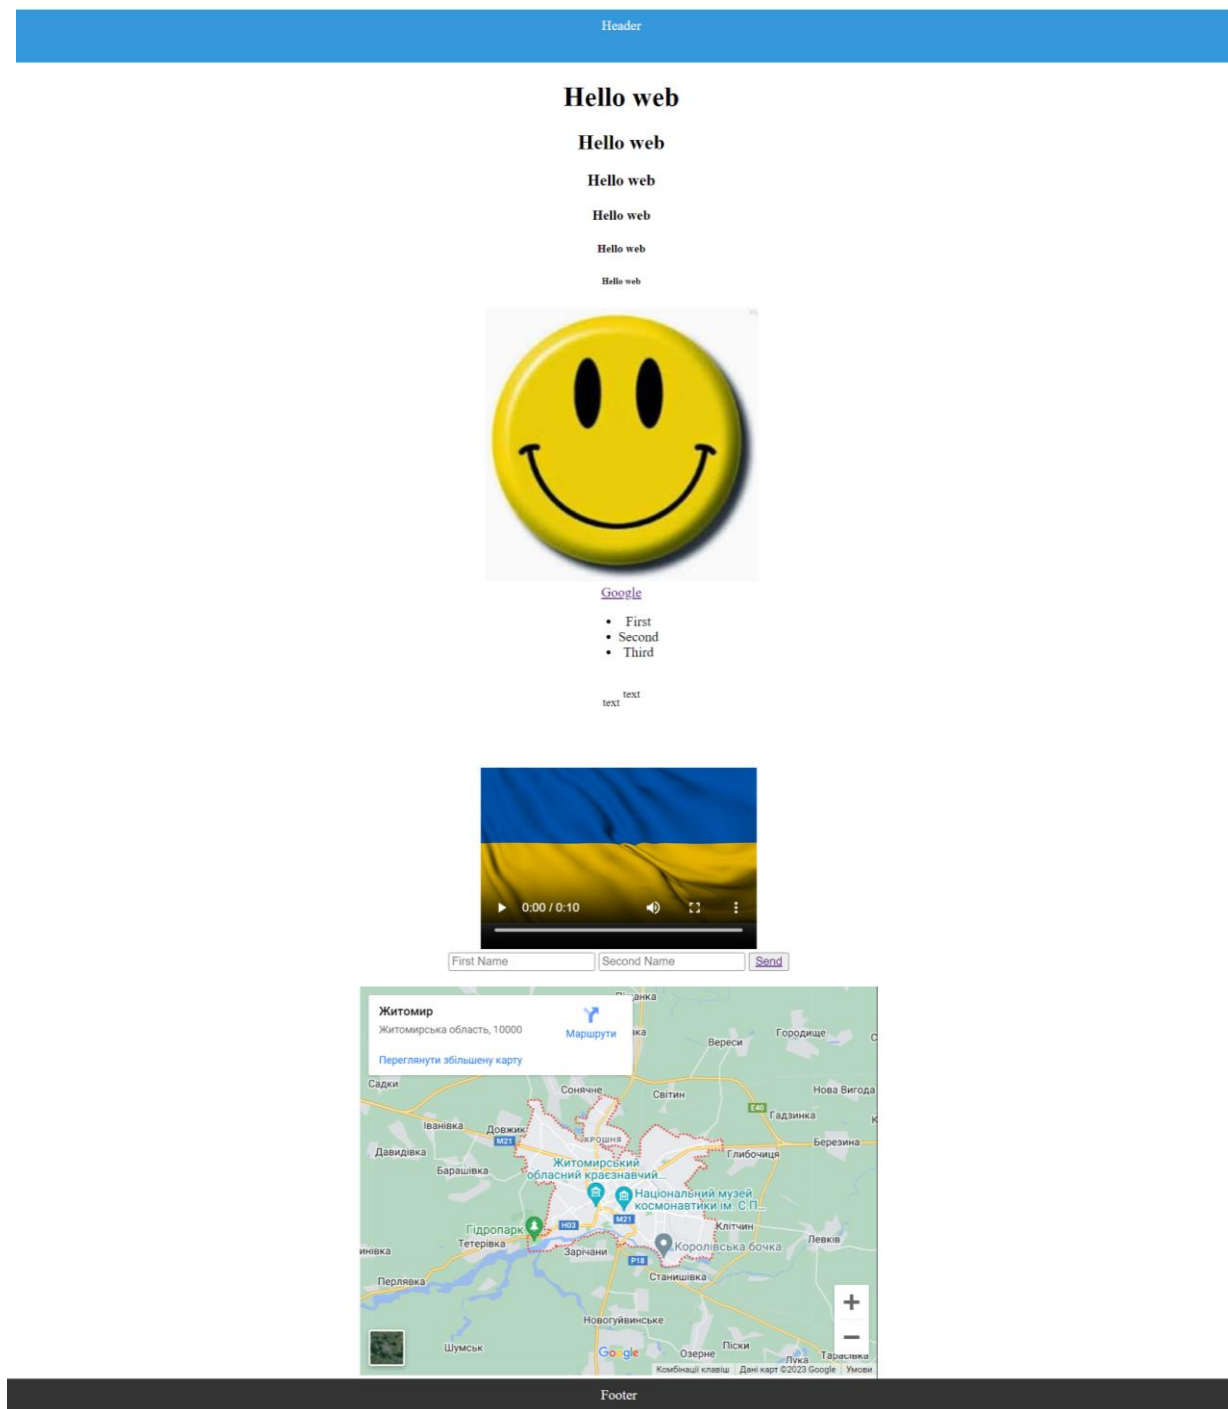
Header

Hello web

Hello web

Hello web

Hello web

Hello web

Hello web

Google

- First
- Second
- Third

text $^{text}$

0:00 / 0:10

First Name Second Name Send

Житомир
Житомирська область, 10000
Маршрути
Переглянути збільшену карту

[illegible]анка
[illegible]ка
Вереси
Городище
Садки
Сонячне
Світин
Нова Вигода
E40
Гадзинка
Іванівка
Довжик
M21
Крошня
Березина
Давидівка
Глибочиця
Барашівка
Житомирський обласний краєзнавчий...
Національний музей космонавтики ім. С.П...
Гідропарк
H03
M21
Клітчин
Тетерівка
Зарічани
Королівська бочка
Левків
инівка
P18
Станишівка
Перлявка
Новогуйвинське
Шумськ
Озерне
Піски
Лука
Тарасівка
Google
Комбінації клавіш
Дані карт ©2023 Google
Умови

Footer